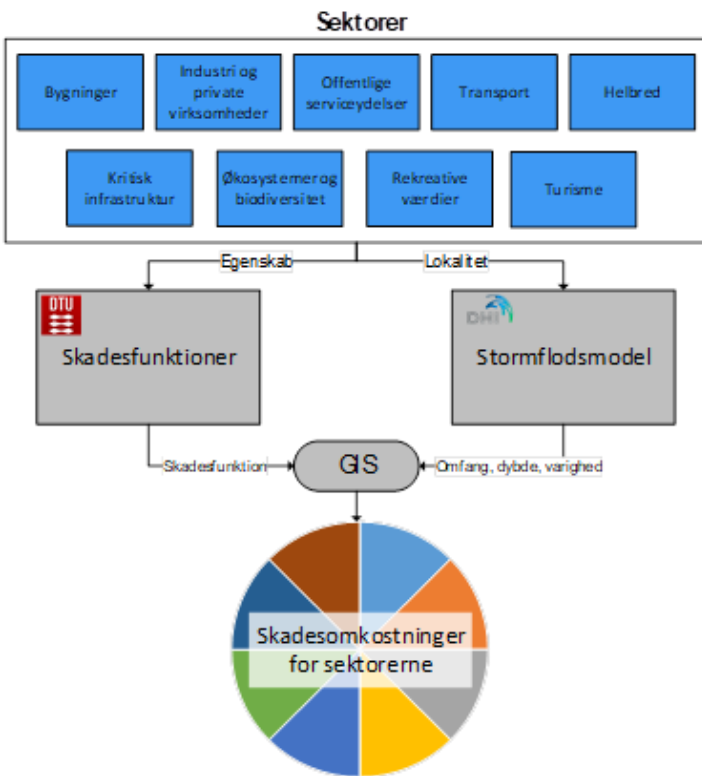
Sektorer

Bygninger

Industri og private virksomheder

Offentlige serviceydelser

Transport

Helbred

Kritisk infrastruktur

Økosystemer og biodiversitet

Rekreative værdier

Turisme

Egenskab

Lokalitet

DTU

Skadesfunktioner

DHI

Stormflodsmodel

Skadesfunktion

GIS

Omfang, dybde, varighed

Skadesomkostninger for sektorerne